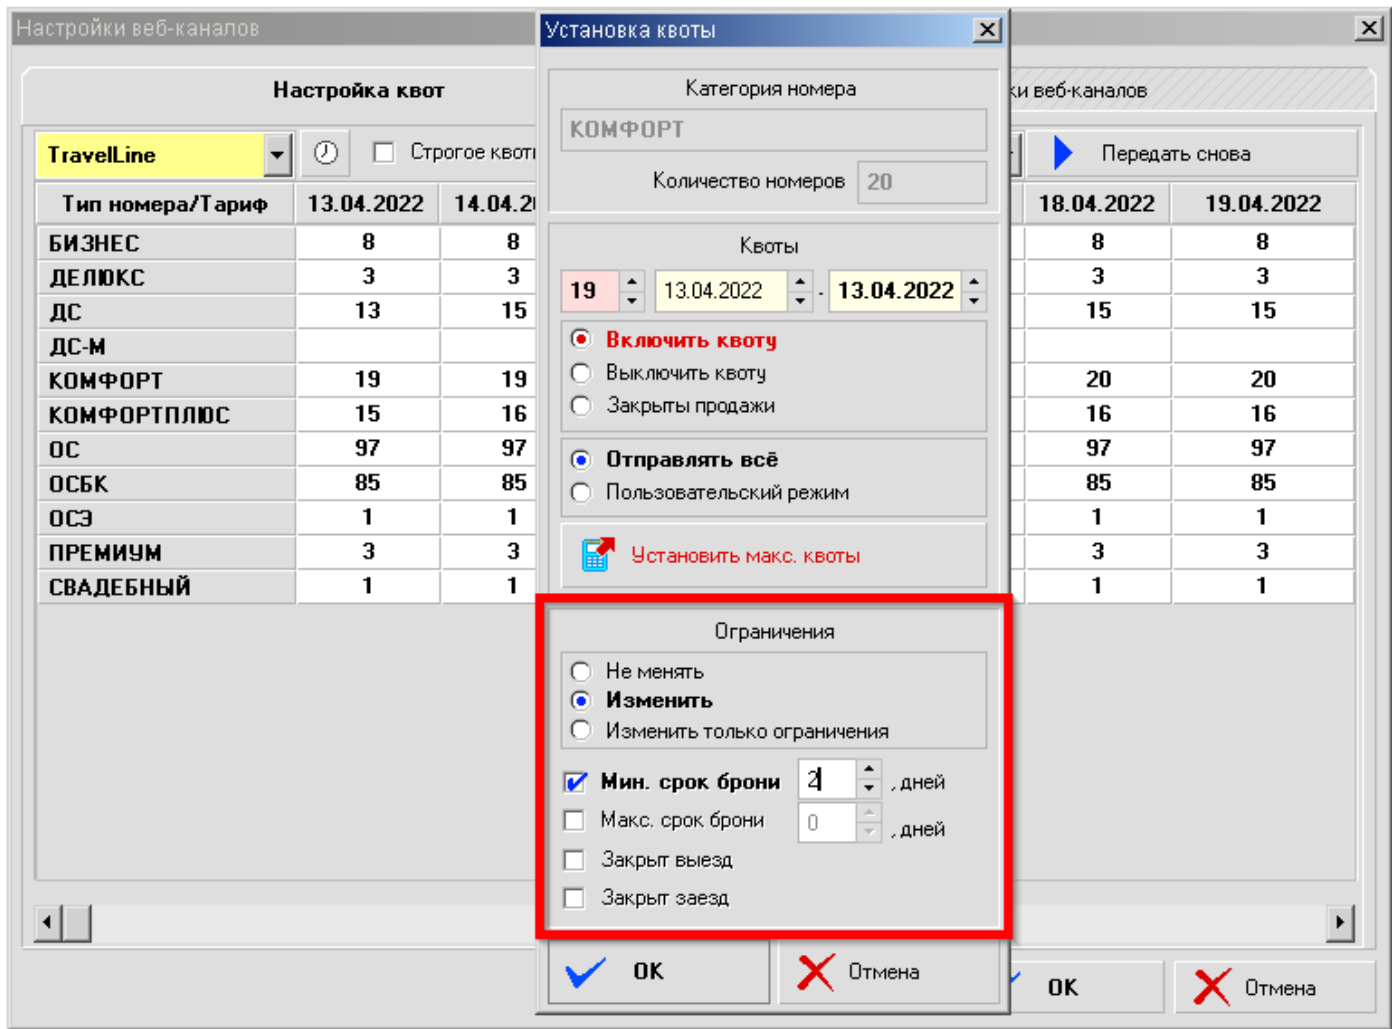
Настройки веб-каналов

Настройка квот

ки веб-каналов

TravelLine

Строгое квоти

Передать снова

| Тип номера/Тариф | 13.04.2022 | 14.04.2 | 18.04.2022 | 19.04.2022 |
|---|---|---|---|---|
| БИЗНЕС | 8 | 8 | 8 | 8 |
| ДЕЛЮКС | 3 | 3 | 3 | 3 |
| ДС | 13 | 15 | 15 | 15 |
| ДС-М | | | | |
| КОМФОРТ | 19 | 19 | 20 | 20 |
| КОМФОРТПЛЮС | 15 | 16 | 16 | 16 |
| ОС | 97 | 97 | 97 | 97 |
| ОСБК | 85 | 85 | 85 | 85 |
| ОСЭ | 1 | 1 | 1 | 1 |
| ПРЕМИУМ | 3 | 3 | 3 | 3 |
| СВАДЕБНЫЙ | 1 | 1 | 1 | 1 |

OK

Отмена

Установка квоты

Категория номера

КОМФОРТ

Количество номеров 20

Квоты

19 13.04.2022 - 13.04.2022

Включить квоту

Выключить квоту

Закрыты продажи

Отправлять всё

Пользовательский режим

Установить макс. квоты

Ограничения

Не менять

Изменить

Изменить только ограничения

Мин. срок брони 2 , дней

Макс. срок брони 0 , дней

Закрыт выезд

Закрыт заезд

OK

Отмена